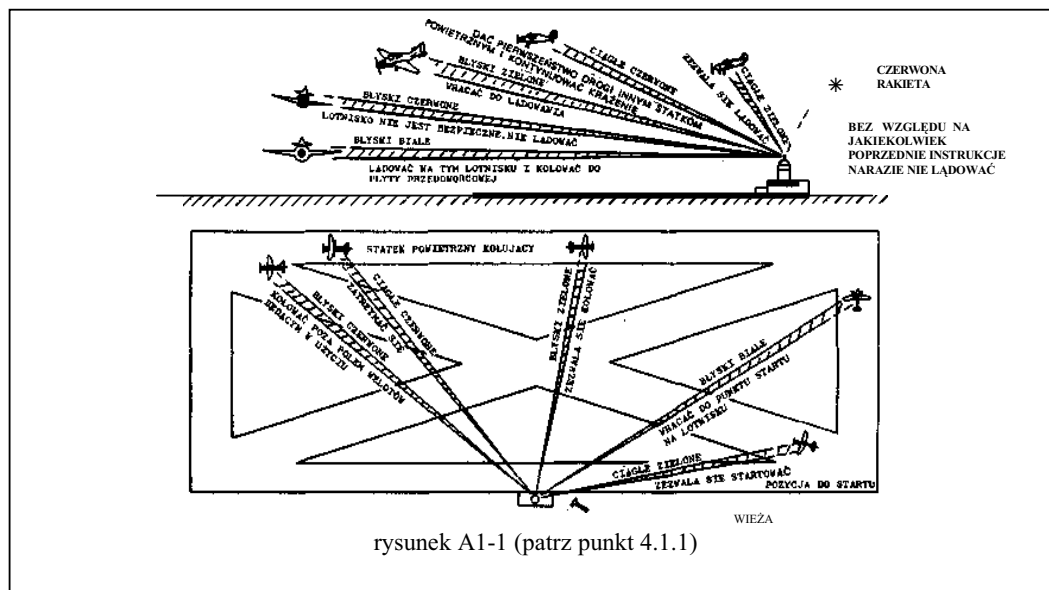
CIĄGLE CZERWONE
DAĆ PIERWSZEŃSTWO DROGI INNYM STATKOM POWIETRZNYM I KONTYNUOWAĆ KRĄŻENIE
BŁYSKI ZIELONE
WRACAĆ DO LĄDOWANIA
BŁYSKI CZERWONE
LOTNISKO NIE JEST BEZPIECZNE, NIE LĄDOWAĆ
BŁYSKI BIAŁE
LĄDOWAĆ NA TYM LOTNISKU I KOŁOWAĆ DO PŁYTY PRZEDHANGAROWEJ
CIĄGLE ZIELONE
ZEZWALA SIĘ LĄDOWAĆ

CZERWONA RAKIETA

BEZ WZGLĘDU NA JAKIEKOLWIEK POPRZEDNIE INSTRUKCJE NARAZIE NIE LĄDOWAĆ

STATEK POWIETRZNY KOŁUJĄCY
CIĄGLE CZERWONE
ZATRZYMAĆ SIĘ
BŁYSKI CZERWONE
KOŁOWAĆ POZA POLEM WZLOTÓW BĘDĄCYM W UŻYCIU
BŁYSKI ZIELONE
ZEZWALA SIĘ KOŁOWAĆ
BŁYSKI BIAŁE
WRACAĆ DO PUNKTU STARTU NA LOTNISKU
CIĄGLE ZIELONE
ZEZWALA SIĘ STARTOWAĆ
POZYCJA DO STARTU

WIEŻA

rysunek A1-1 (patrz punkt 4.1.1)